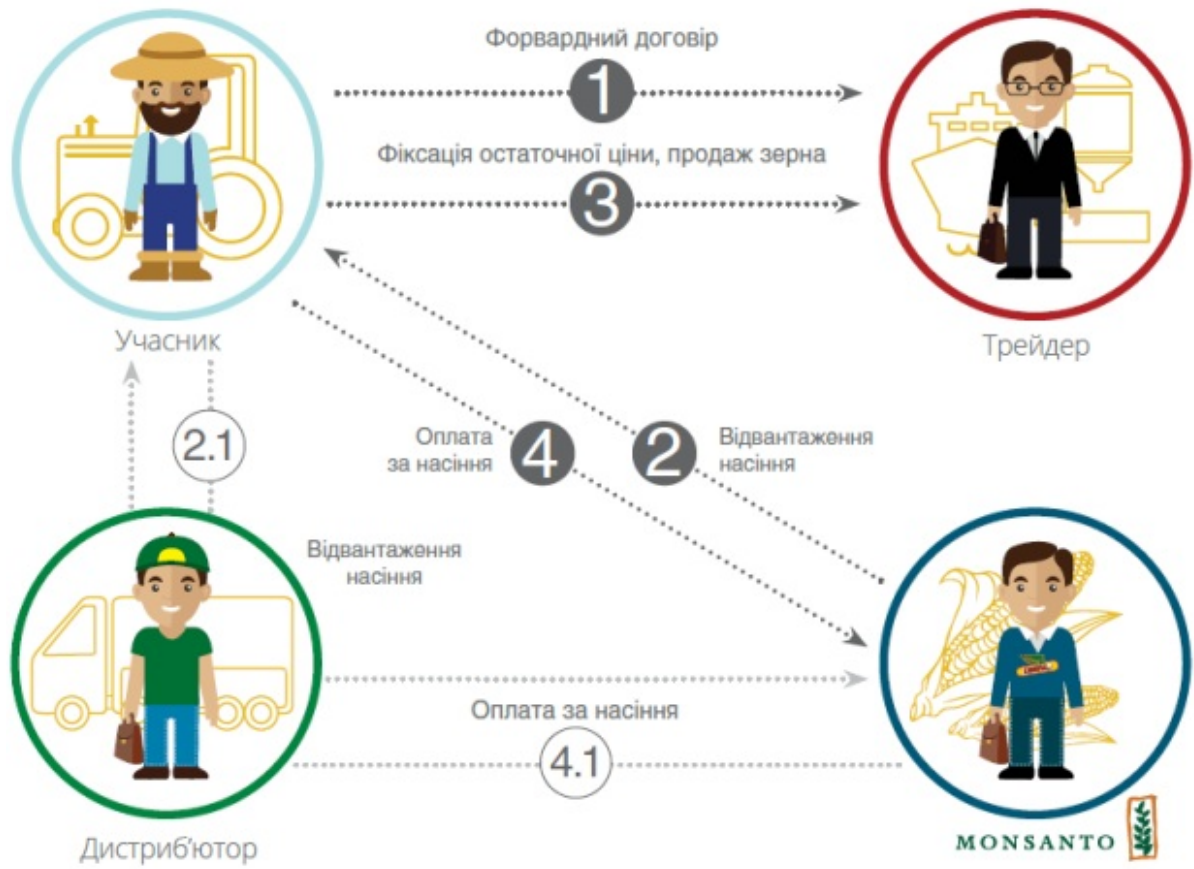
Форвардний договір

1

Фіксація остаточної ціни, продаж зерна

3

Учасник

Трейдер

2.1

Оплата за насіння

4

2

Відвантаження насіння

Відвантаження насіння

Оплата за насіння

4.1

Дистриб'ютор

MONSANTO